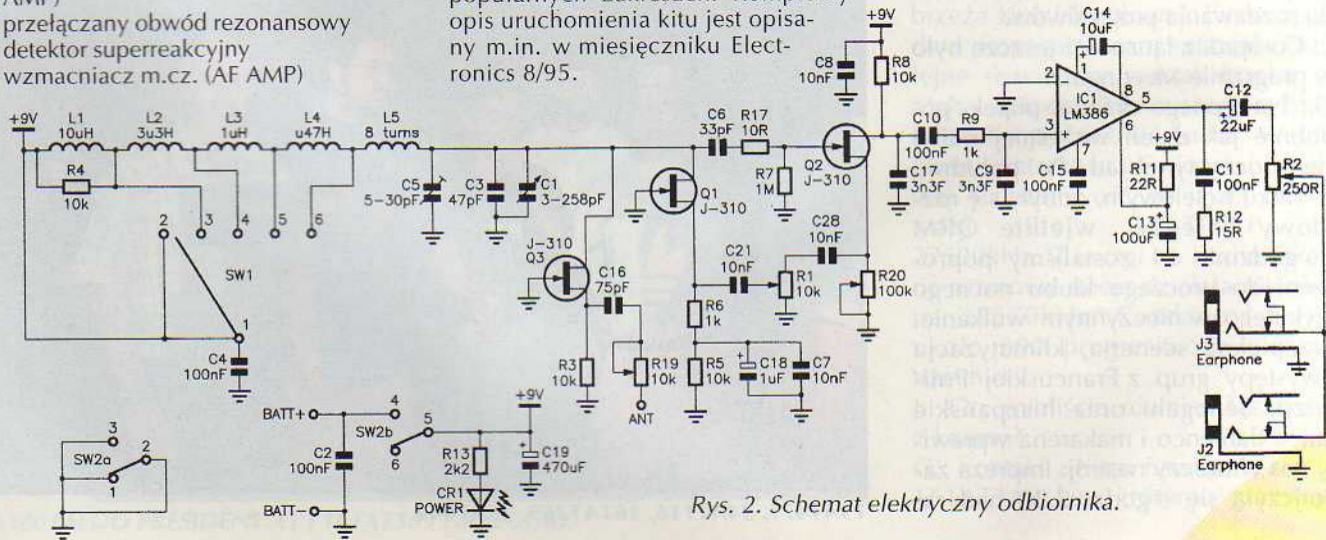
AMP)
przełączany obwód rezonansowy
detektor superreakcyjny
wzmacniacz m.cz. (AF AMP)

popularnych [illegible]
opis uruchomienia kitu jest opisany m.in. w miesięczniku Electronics 8/95.

+9V
L1 10uH
L2 3u3H
L3 1uH
L4 u47H
L5 8 turns
R4 10k
2 3 4 5 6
SW1
1
C4 100nF
C5 5–30pF
C3 47pF
C1 3–258pF
C6 33pF
R17 10R
Q1 J-310
R7 1M
Q2 J-310
+9V
C8 10nF
R8 10k
C14 10uF
2 1 8 5
IC1 LM386
3 7 6
C12 22uF
R2 250R
C10 100nF
R9 1k
C17 3n3F
C9 3n3F
C15 100nF
+9V
R11 22R
C11 100nF
C13 100uF
R12 15R
C28 10nF
C21 10nF
R1 10k
R20 100k
J-310 Q3
C16 75pF
R6 1k
R3 10k
R19 10k
ANT
R5 10k
C18 1uF
C7 10nF
J3 Earphone
J2 Earphone
+9V
BATT+
4
5
6
SW2b
C2 100nF
BATT−
R13 2k2
C19 470uF
CR1 POWER
3
SW2a 2
1

Rys. 2. Schemat elektryczny odbiornika.